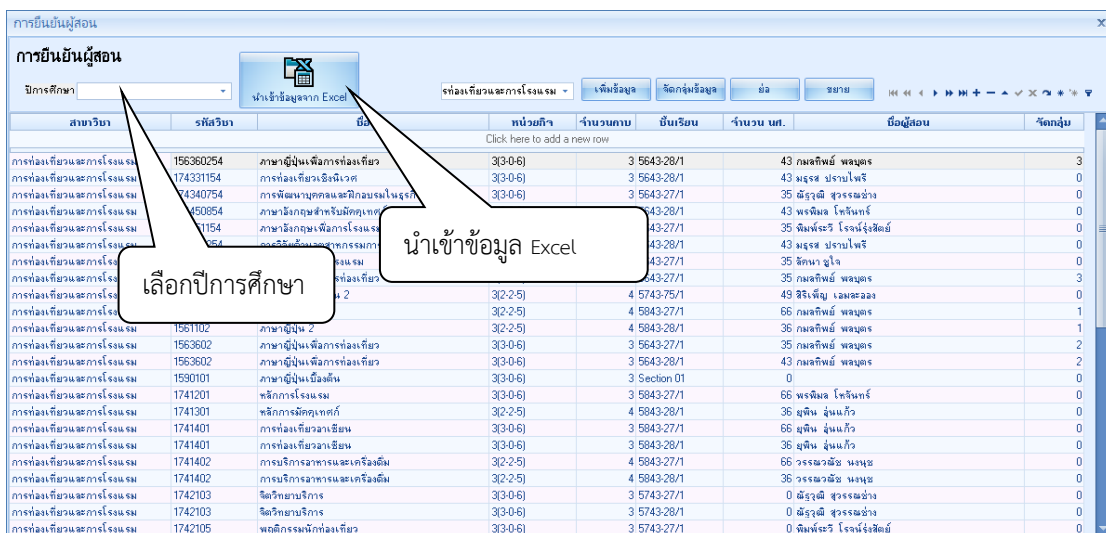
การยืนยันผู้สอน

การยืนยันผู้สอน

ปีการศึกษา

นำเข้าข้อมูลจาก Excel

ท่องเที่ยวและการโรงแรม

เพิ่มข้อมูล

จัดกลุ่มข้อมูล

ย่อ

ขยาย

| สาขาวิชา | รหัสวิชา | ชื่อ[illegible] | หน่วยกิจ | จำนวนคาบ | ชั้นเรียน | จำนวน นศ. | ชื่อผู้สอน | จัดกลุ่ม |
|---|---|---|---|---|---|---|---|---|
| Click here to add a new row | | | | | | | | |
| การท่องเที่ยวและการโรงแรม | 156360254 | ภาษาญี่ปุ่นเพื่อการท่องเที่ยว | 3(3-0-6) | 3 | 5643-28/1 | 43 | กมลทิพย์ พลบุตร | 3 |
| การท่องเที่ยวและการโรงแรม | 174331154 | การท่องเที่ยวเชิงนิเวศ | 3(3-0-6) | 3 | 5643-28/1 | 43 | มธุรส ปราบไพรี | 0 |
| การท่องเที่ยวและการโรงแรม | 174340754 | การพัฒนาบุคคลและฝึกอบรมในธุรกิ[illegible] | | | 5643-27/1 | 35 | ณัฐวุฒิ สุวรรณช่าง | 0 |
| การท่องเที่ยวและการโรงแรม | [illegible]450854 | ภาษาอังกฤษสำหรับมัคคุเทศ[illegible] | | | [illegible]643-28/1 | 43 | พรพิมล โชติมนท์ | 0 |
| การท่องเที่ยวและการโรงแรม | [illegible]1154 | ภาษาอังกฤษเพื่อการโรงแรม | | | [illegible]43-27/1 | 35 | พิมพ์ระวี โรจน์รุ่งสัตย์ | 0 |
| การท่องเที่ยวและการโรงแรม | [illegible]254 | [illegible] | | | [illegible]43-28/1 | 43 | มธุรส ปราบไพรี | 0 |
| การท่องเที่ยวและการโรง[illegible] | | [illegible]รมแรม | | | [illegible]43-27/1 | 35 | ลักษณา ยูโจ | 0 |
| การท่องเที่ยวและการโรง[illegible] | | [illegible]ท่องเที่ยว | | | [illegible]43-27/1 | 35 | กมลทิพย์ พลบุตร | 3 |
| การท่องเที่ยวและการโรงแรม | | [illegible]น 2 | 3(2-2-5) | 4 | 5743-75/1 | 49 | สิริเพ็ญ เฉมสะอ่อง | 0 |
| การท่องเที่ยวและการโรง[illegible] | | | 3(2-2-5) | 4 | 5843-27/1 | 66 | กมลทิพย์ พลบุตร | 1 |
| การท่องเที่ยวและการโรงแรม | 1561102 | ภาษาญี่ปุ่น 2 | 3(2-2-5) | 4 | 5843-28/1 | 36 | กมลทิพย์ พลบุตร | 1 |
| การท่องเที่ยวและการโรงแรม | 1563602 | ภาษาญี่ปุ่นเพื่อการท่องเที่ยว | 3(3-0-6) | 3 | 5643-27/1 | 35 | กมลทิพย์ พลบุตร | 2 |
| การท่องเที่ยวและการโรงแรม | 1563602 | ภาษาญี่ปุ่นเพื่อการท่องเที่ยว | 3(3-0-6) | 3 | 5643-28/1 | 43 | กมลทิพย์ พลบุตร | 2 |
| การท่องเที่ยวและการโรงแรม | 1590101 | ภาษาญี่ปุ่นเบื้องต้น | 3(3-0-6) | 3 | Section 01 | 0 | | 0 |
| การท่องเที่ยวและการโรงแรม | 1741201 | หลักการโรงแรม | 3(3-0-6) | 3 | 5843-27/1 | 66 | พรพิมล โชติมนท์ | 0 |
| การท่องเที่ยวและการโรงแรม | 1741301 | หลักการมัคคุเทศก์ | 3(2-2-5) | 4 | 5843-28/1 | 36 | ยุพิน อุ่นแก้ว | 0 |
| การท่องเที่ยวและการโรงแรม | 1741401 | การท่องเที่ยวอาเซียน | 3(3-0-6) | 3 | 5843-27/1 | 66 | ยุพิน อุ่นแก้ว | 0 |
| การท่องเที่ยวและการโรงแรม | 1741401 | การท่องเที่ยวอาเซียน | 3(3-0-6) | 3 | 5843-28/1 | 36 | ยุพิน อุ่นแก้ว | 0 |
| การท่องเที่ยวและการโรงแรม | 1741402 | การบริการอาหารและเครื่องดื่ม | 3(2-2-5) | 4 | 5843-27/1 | 66 | วรรณวณัช นงนุช | 0 |
| การท่องเที่ยวและการโรงแรม | 1741402 | การบริการอาหารและเครื่องดื่ม | 3(2-2-5) | 4 | 5843-28/1 | 36 | วรรณวณัช นงนุช | 0 |
| การท่องเที่ยวและการโรงแรม | 1742103 | จิตวิทยาบริการ | 3(3-0-6) | 3 | 5743-27/1 | 0 | ณัฐวุฒิ สุวรรณช่าง | 0 |
| การท่องเที่ยวและการโรงแรม | 1742103 | จิตวิทยาบริการ | 3(3-0-6) | 3 | 5743-28/1 | 0 | ณัฐวุฒิ สุวรรณช่าง | 0 |
| การท่องเที่ยวและการโรงแรม | 1742105 | พฤติกรรมนักท่องเที่ยว | 3(3-0-6) | 3 | 5743-27/1 | 0 | พิมพ์ระวี โรจน์รุ่งสัตย์ | 0 |

นำเข้าข้อมูล Excel

เลือกปีการศึกษา